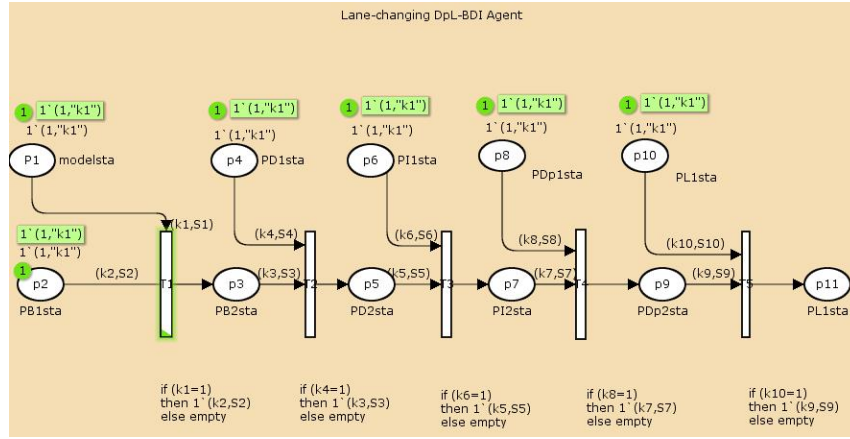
Lane-changing DpL-BDI Agent

1 1`(1,"k1")
1`(1,"k1")
P1 modelsta

1 1`(1,"k1")
1`(1,"k1")
p4 PD1sta

1 1`(1,"k1")
1`(1,"k1")
p6 PI1sta

1 1`(1,"k1")
1`(1,"k1")
p8 PDp1sta

1 1`(1,"k1")
1`(1,"k1")
p10 PL1sta

1`(1,"k1")
1`(1,"k1")
1
p2 PB1sta

(k1,S1)
(k2,S2)
T1
p3 PB2sta
(k4,S4)
(k3,S3)
T2
p5 PD2sta
(k6,S6)
(k5,S5)
T3
p7 PI2sta
(k8,S8)
(k7,S7)
T4
p9 PDp2sta
(k10,S10)
(k9,S9)
T5
p11 PL1sta

if (k1=1)
then 1`(k2,S2)
else empty

if (k4=1)
then 1`(k3,S3)
else empty

if (k6=1)
then 1`(k5,S5)
else empty

if (k8=1)
then 1`(k7,S7)
else empty

if (k10=1)
then 1`(k9,S9)
else empty